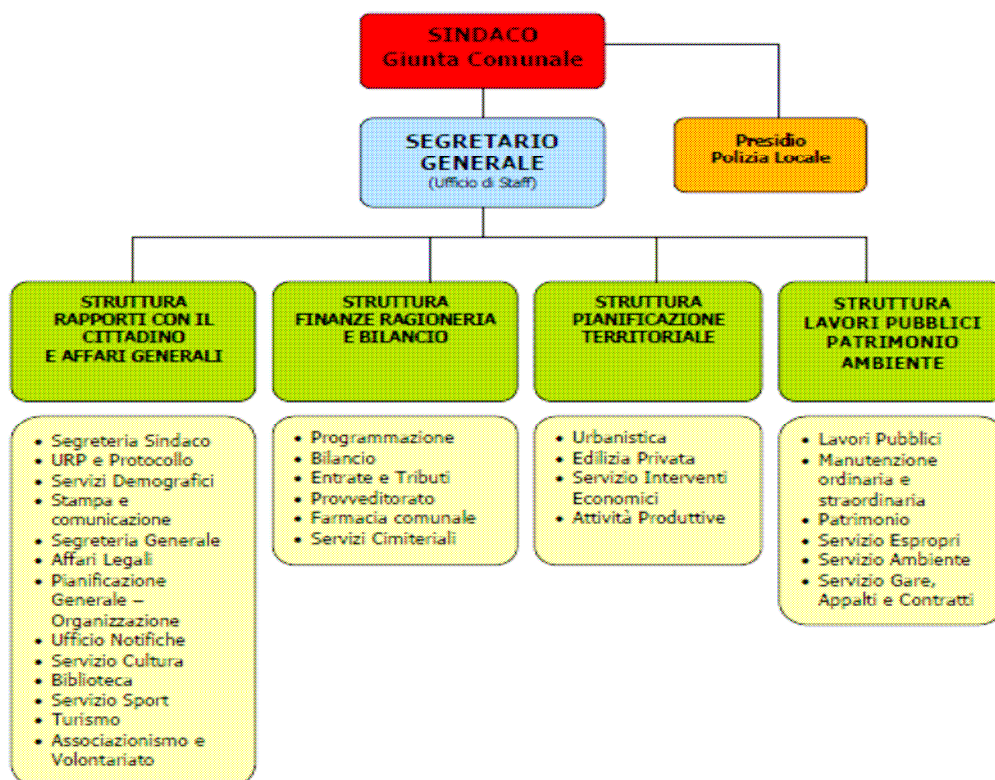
SINDACO
Giunta Comunale

SEGRETARIO GENERALE
(Ufficio di Staff)

Presidio
Polizia Locale

STRUTTURA RAPPORTI CON IL CITTADINO E AFFARI GENERALI

STRUTTURA FINANZE RAGIONERIA E BILANCIO

STRUTTURA PIANIFICAZIONE TERRITORIALE

STRUTTURA LAVORI PUBBLICI PATRIMONIO AMBIENTE

- Segreteria Sindaco
- URP e Protocollo
- Servizi Demografici
- Stampa e comunicazione
- Segreteria Generale
- Affari Legali
- Pianificazione Generale – Organizzazione
- Ufficio Notifiche
- Servizio Cultura
- Biblioteca
- Servizio Sport
- Turismo
- Associazionismo e Volontariato

- Programmazione
- Bilancio
- Entrate e Tributi
- Provveditorato
- Farmacia comunale
- Servizi Cimiteriali

- Urbanistica
- Edilizia Privata
- Servizio Interventi Economici
- Attività Produttive

- Lavori Pubblici
- Manutenzione ordinaria e straordinaria
- Patrimonio
- Servizio Espropri
- Servizio Ambiente
- Servizio Gare, Appalti e Contratti